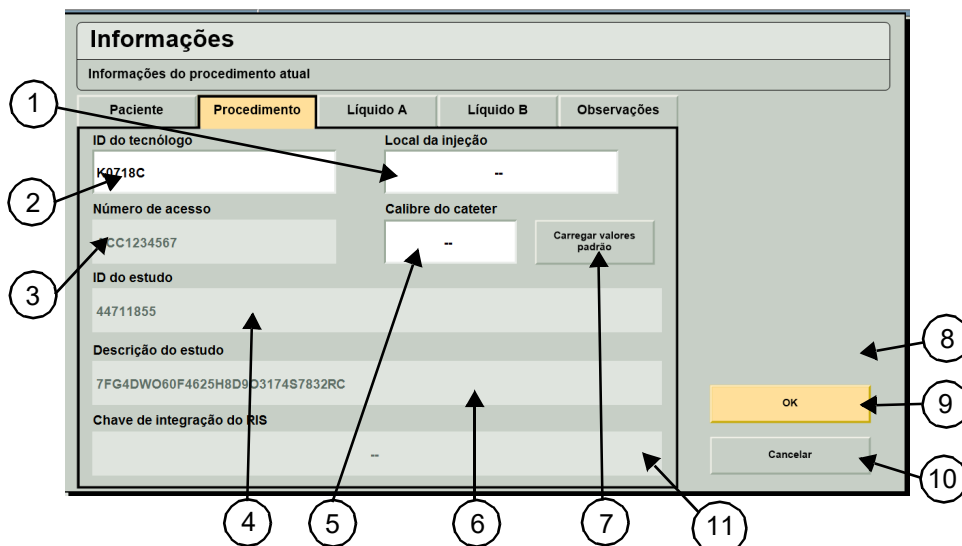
Informações

Informações do procedimento atual

Paciente | Procedimento | Líquido A | Líquido B | Observações

ID do tecnólogo
K0718C

Local da injeção
--

Número de acesso
ACC1234567

Calibre do cateter
--

Carregar valores padrão

ID do estudo
44711855

Descrição do estudo
7FG4DWO60F4625H8D9D3174S7832RC

Chave de integração do RIS
--

OK

Cancelar

1
2
3
4
5
6
7
8
9
10
11